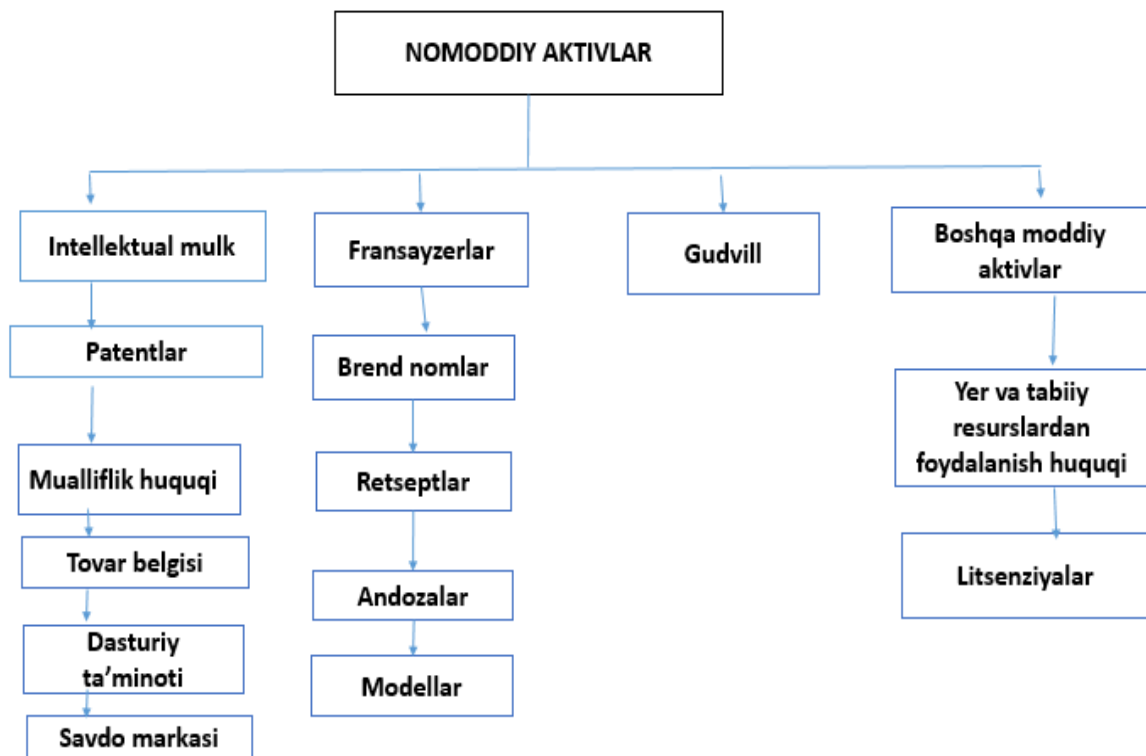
NOMODDIY AKTIVLAR

Intellektual mulk

Patentlar

Mualliflik huquqi

Tovar belgisi

Dasturiy ta’minoti

Savdo markasi

Fransayzerlar

Brend nomlar

Retseptlar

Andozalar

Modellar

Gudvill

Boshqa moddiy aktivlar

Yer va tabiiy resurslardan foydalanish huquqi

Litsenziyalar